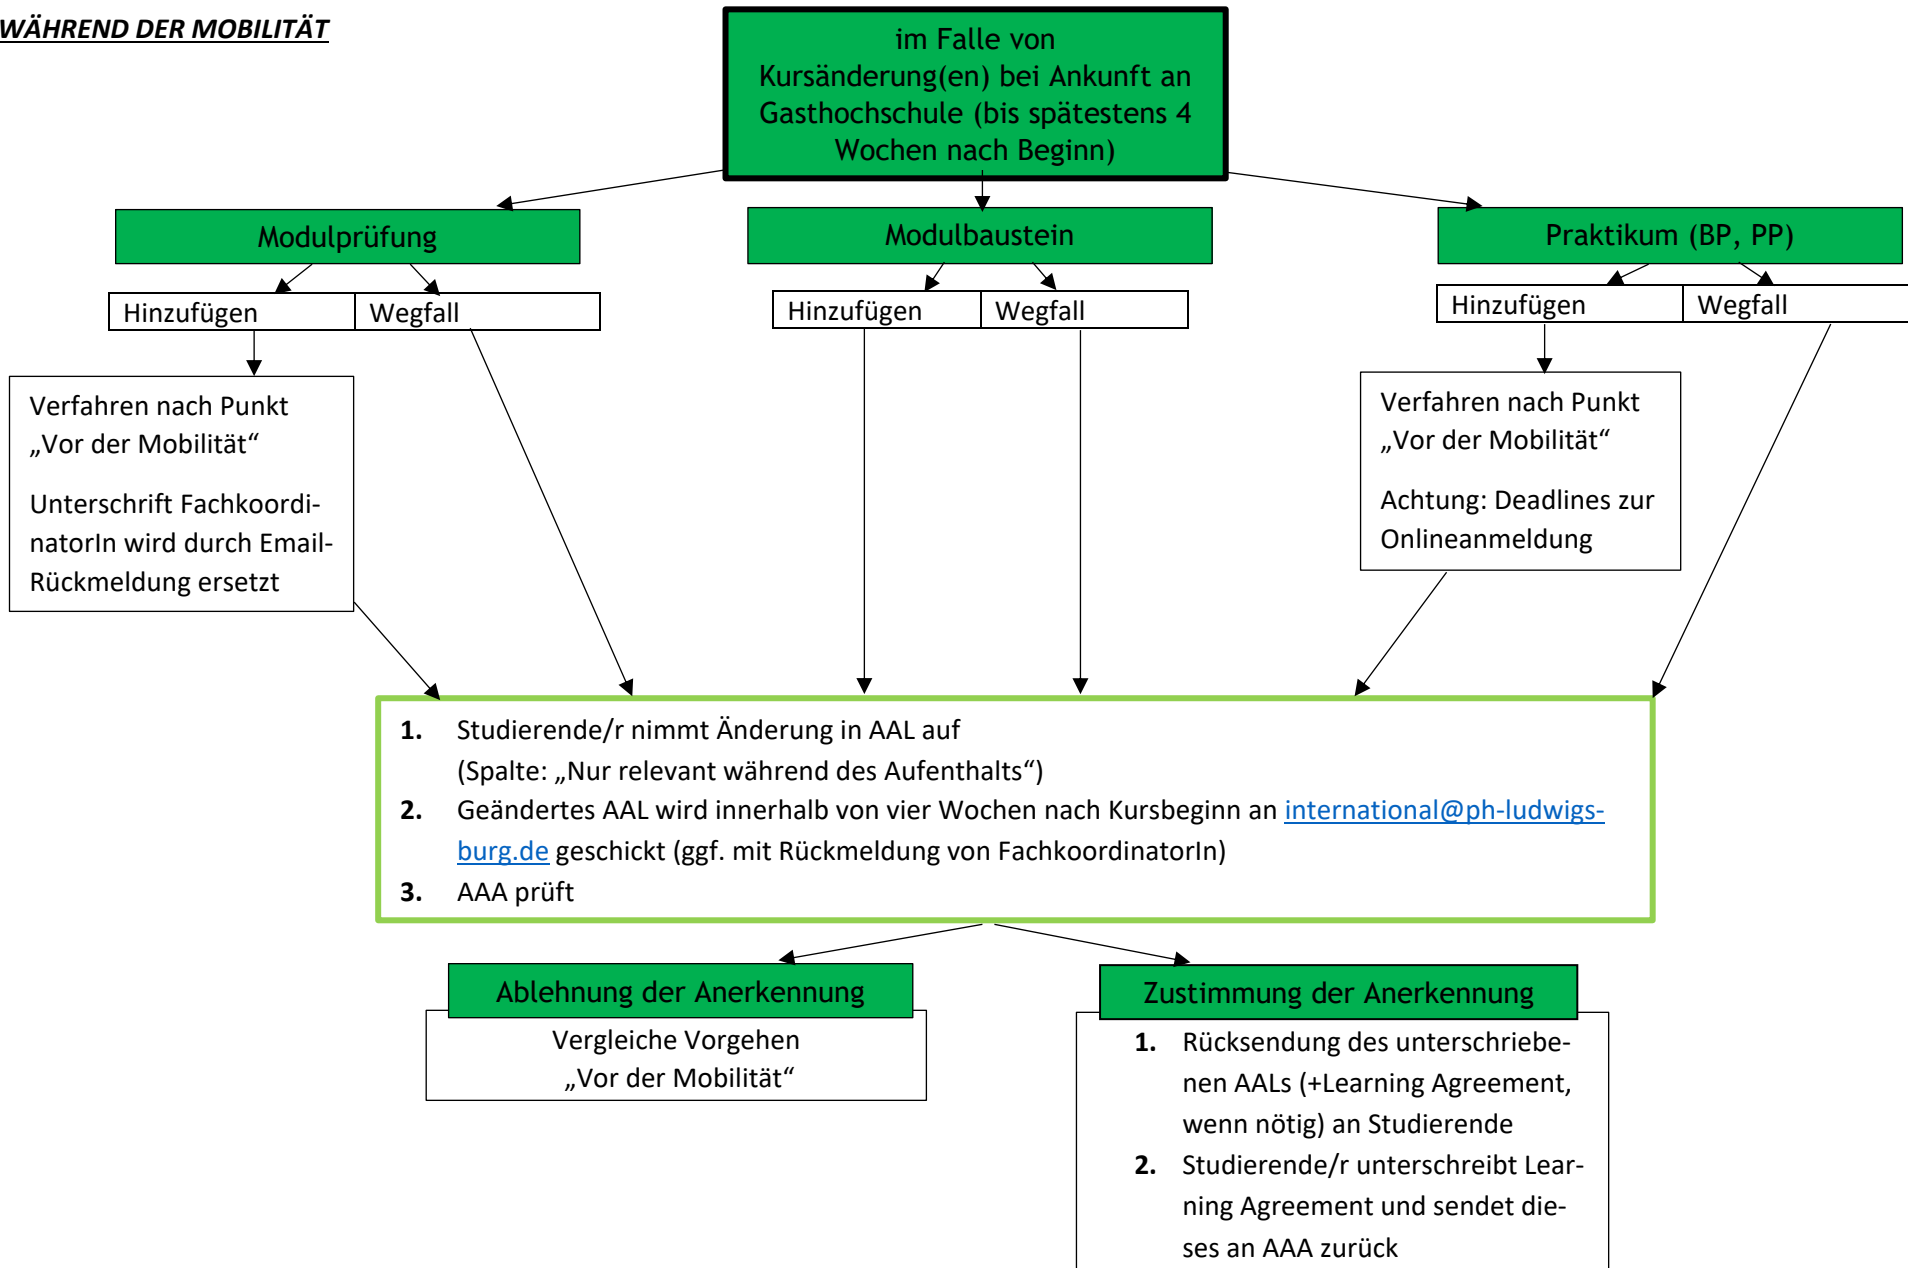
WÄHREND DER MOBILITÄT

im Falle von Kursänderung(en) bei Ankunft an Gasthochschule (bis spätestens 4 Wochen nach Beginn)

Modulprüfung

Hinzufügen | Wegfall

Verfahren nach Punkt „Vor der Mobilität“

Unterschrift FachkoordinatorIn wird durch Email-Rückmeldung ersetzt

Modulbaustein

Hinzufügen | Wegfall

Praktikum (BP, PP)

Hinzufügen | Wegfall

Verfahren nach Punkt „Vor der Mobilität“

Achtung: Deadlines zur Onlineanmeldung

1. Studierende/r nimmt Änderung in AAL auf (Spalte: „Nur relevant während des Aufenthalts“)
2. Geändertes AAL wird innerhalb von vier Wochen nach Kursbeginn an international@ph-ludwigsburg.de geschickt (ggf. mit Rückmeldung von FachkoordinatorIn)
3. AAA prüft

Ablehnung der Anerkennung

Vergleiche Vorgehen „Vor der Mobilität“

Zustimmung der Anerkennung

1. Rücksendung des unterschriebenen AALs (+Learning Agreement, wenn nötig) an Studierende
2. Studierende/r unterschreibt Learning Agreement und sendet dieses an AAA zurück